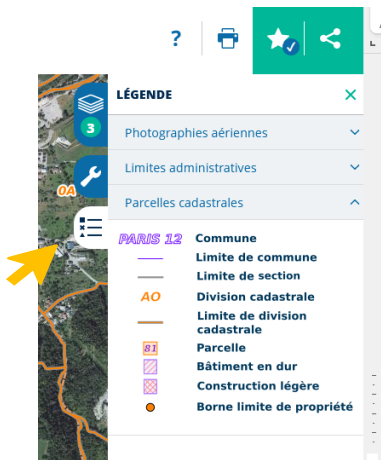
?

3

0A

LÉGENDE

Photographies aériennes

Limites administratives

Parcelles cadastrales

PARIS 12 Commune

Limite de commune

Limite de section

AO Division cadastrale

Limite de division cadastrale

81 Parcelle

Bâtiment en dur

Construction légère

Borne limite de propriété